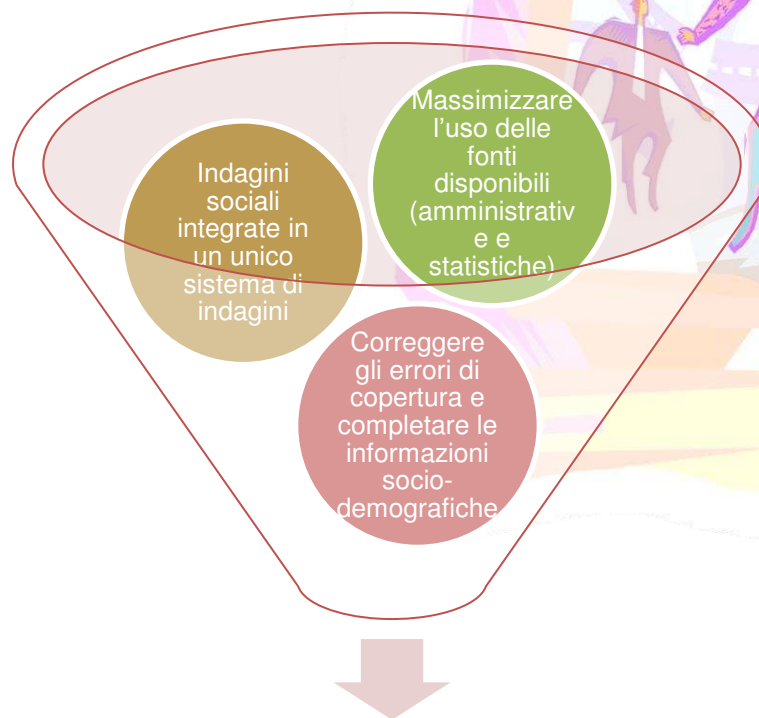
Massimizzare l’uso delle fonti disponibili (amministrativ e e statistiche)

Indagini sociali integrate in un unico sistema di indagini

Correggere gli errori di copertura e completare le informazioni socio-demografiche